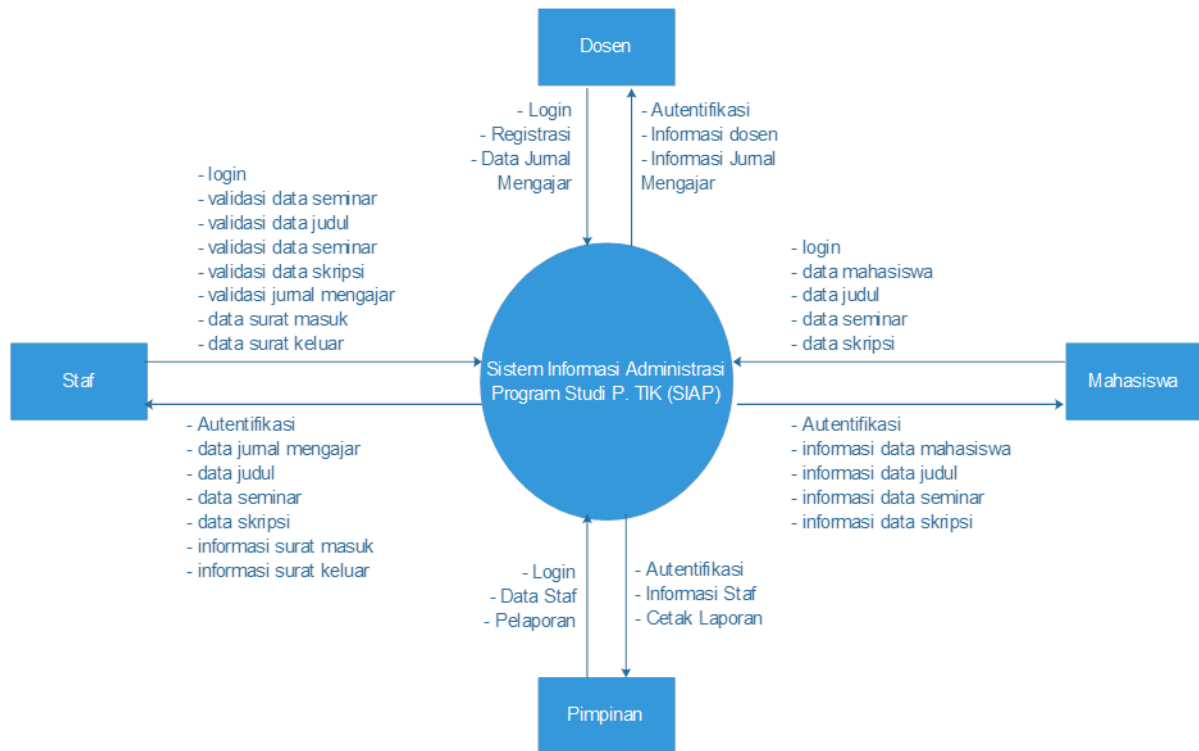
Dosen

- Login
- Registrasi
- Data Jurnal Mengajar

- Autentifikasi
- Informasi dosen
- Informasi Jurnal Mengajar

- login
- validasi data seminar
- validasi data judul
- validasi data seminar
- validasi data skripsi
- validasi jurnal mengajar
- data surat masuk
- data surat keluar

- login
- data mahasiswa
- data judul
- data seminar
- data skripsi

Staf

Sistem Informasi Administrasi Program Studi P. TIK (SIAP)

Mahasiswa

- Autentifikasi
- data jurnal mengajar
- data judul
- data seminar
- data skripsi
- informasi surat masuk
- informasi surat keluar

- Autentifikasi
- informasi data mahasiswa
- informasi data judul
- informasi data seminar
- informasi data skripsi

- Login
- Data Staf
- Pelaporan

- Autentifikasi
- Informasi Staf
- Cetak Laporan

Pimpinan